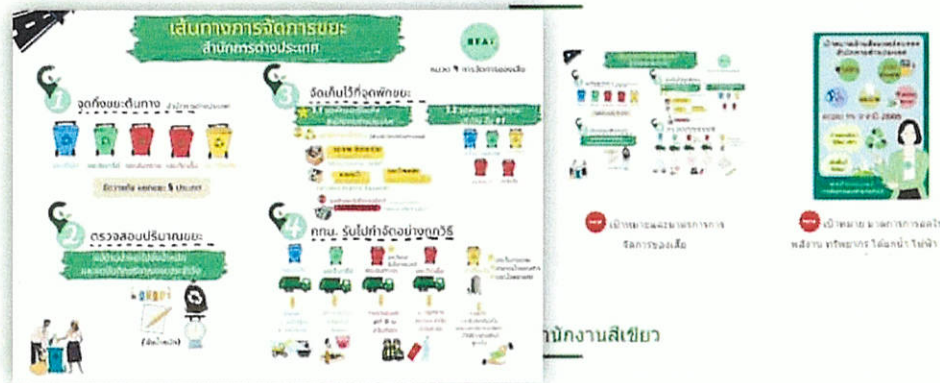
เส้นทางการจัดการขยะ
สำนักการต่างประเทศ

1 จุดทิ้งขยะต้นทาง
คัดแยกขยะ ออกเป็น 5 ประเภท

2 ตรวจสอบปริมาณขยะ

3 จัดเก็บไว้ที่จุดพักขยะ

4 กทม. รับไปกำจัดอย่างถูกวิธี

ำนักงานสีเขียว

new เป้าหมายและมาตรการการจัดการของเสีย

new เป้าหมาย มาตรการการลดใช้พลังงาน ทรัพยากร ได้แก่ ไฟฟ้า